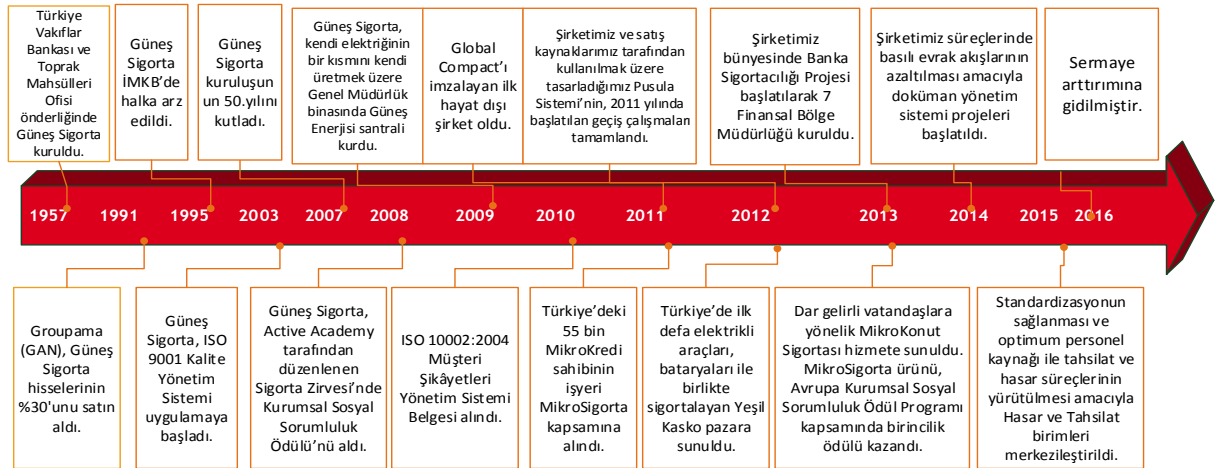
Türkiye Vakıflar Bankası ve Toprak Mahsülleri Ofisi önderliğinde Güneş Sigorta kuruldu.

Güneş Sigorta İMKB'de halka arz edildi.

Güneş Sigorta kuruluşun un 50.yılını kutladı.

Güneş Sigorta, kendi elektriğinin bir kısmını kendi üretmek üzere Genel Müdürlük binasında Güneş Enerjisi santrali kurdu.

Global Compact'ı imzalayan ilk hayat dışı şirket oldu.

Şirketimiz ve satış kaynaklarımız tarafından kullanılmak üzere tasarladığımız Pusula Sistemi'nin, 2011 yılında başlatılan geçiş çalışmaları tamamlandı.

Şirketimiz bünyesinde Banka Sigortacılığı Projesi başlatılarak 7 Finansal Bölge Müdürlüğü kuruldu.

Şirketimiz süreçlerinde basılı evrak akışlarının azaltılması amacıyla doküman yönetim sistemi projeleri başlatıldı.

Sermaye arttırımına gidilmiştir.

1957 1991 1995 2003 2007 2008 2009 2010 2011 2012 2013 2014 2015 2016

Groupama (GAN), Güneş Sigorta hisselerinin %30'unu satın aldı.

Güneş Sigorta, ISO 9001 Kalite Yönetim Sistemi uygulamaya başladı.

Güneş Sigorta, Active Academy tarafından düzenlenen Sigorta Zirvesi'nde Kurumsal Sosyal Sorumluluk Ödülü'nü aldı.

ISO 10002:2004 Müşteri Şikâyetleri Yönetim Sistemi Belgesi alındı.

Türkiye'deki 55 bin MikroKredi sahibinin işyeri MikroSigorta kapsamına alındı.

Türkiye'de ilk defa elektrikli araçları, bataryaları ile birlikte sigortalayan Yeşil Kasko pazara sunuldu.

Dar gelirli vatandaşlara yönelik MikroKonut Sigortası hizmete sunuldu. MikroSigorta ürünü, Avrupa Kurumsal Sosyal Sorumluluk Ödül Programı kapsamında birincilik ödülü kazandı.

Standardizasyonun sağlanması ve optimum personel kaynağı ile tahsilat ve hasar süreçlerinin yürütülmesi amacıyla Hasar ve Tahsilat birimleri merkezileştirildi.